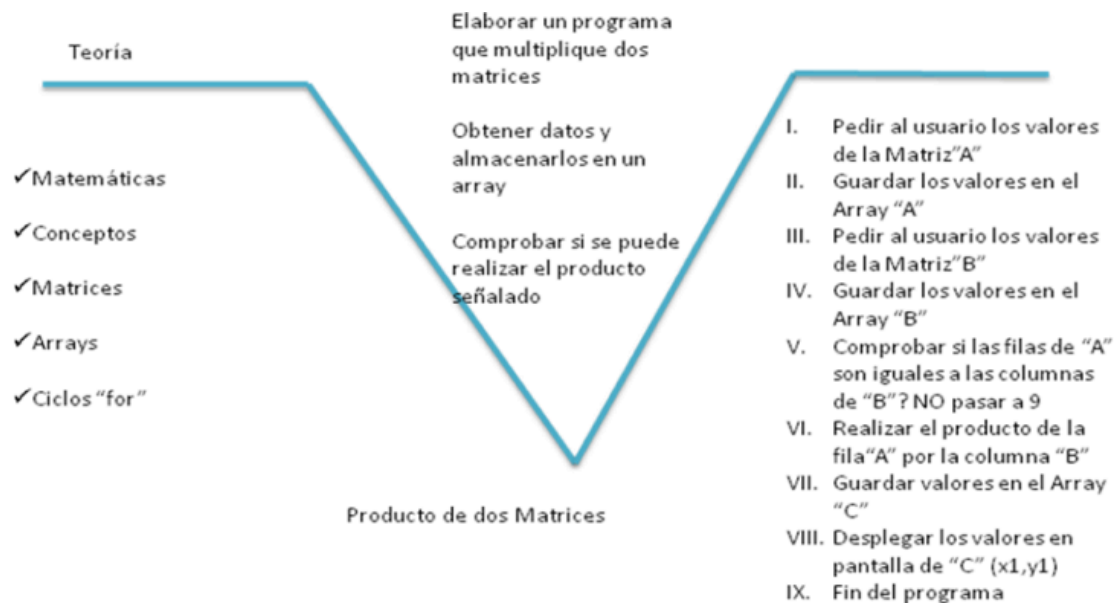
Teoría

✓Matemáticas

✓Conceptos

✓Matrices

✓Arrays

✓Ciclos "for"

Elaborar un programa que multiplique dos matrices

Obtener datos y almacenarlos en un array

Comprobar si se puede realizar el producto señalado

Producto de dos Matrices

I. Pedir al usuario los valores de la Matriz"A"
II. Guardar los valores en el Array "A"
III. Pedir al usuario los valores de la Matriz"B"
IV. Guardar los valores en el Array "B"
V. Comprobar si las filas de "A" son iguales a las columnas de "B"? NO pasar a 9
VI. Realizar el producto de la fila"A" por la columna "B"
VII. Guardar valores en el Array "C"
VIII. Desplegar los valores en pantalla de "C" (x1,y1)
IX. Fin del programa